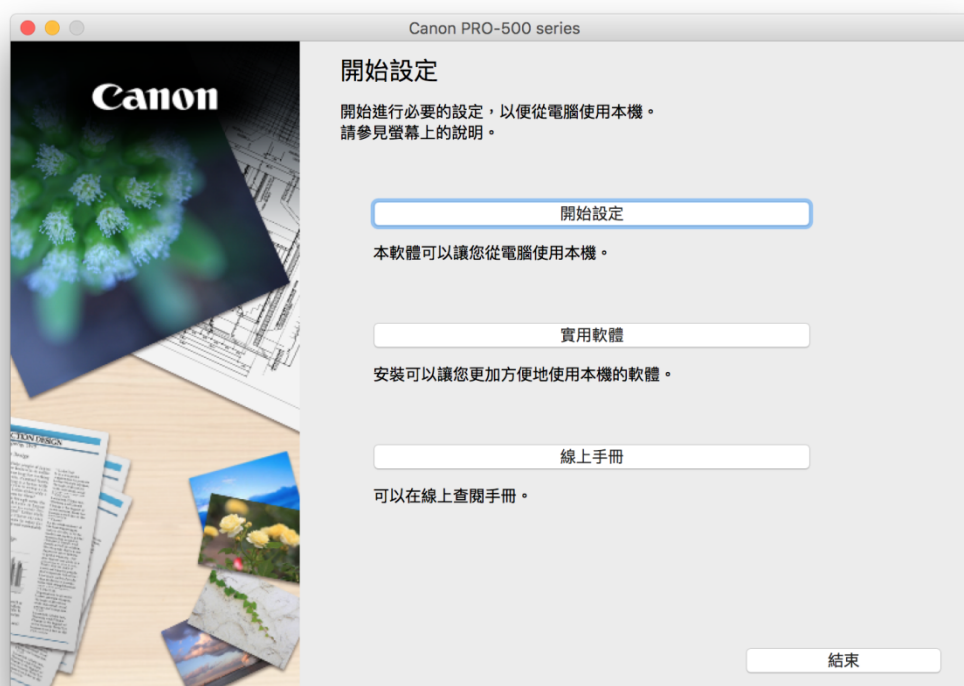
Canon PRO-500 series

Canon

開始設定

開始進行必要的設定，以便從電腦使用本機。
請參見螢幕上的說明。

開始設定

本軟體可以讓您從電腦使用本機。

實用軟體

安裝可以讓您更加方便地使用本機的軟體。

線上手冊

可以在線上查閱手冊。

結束